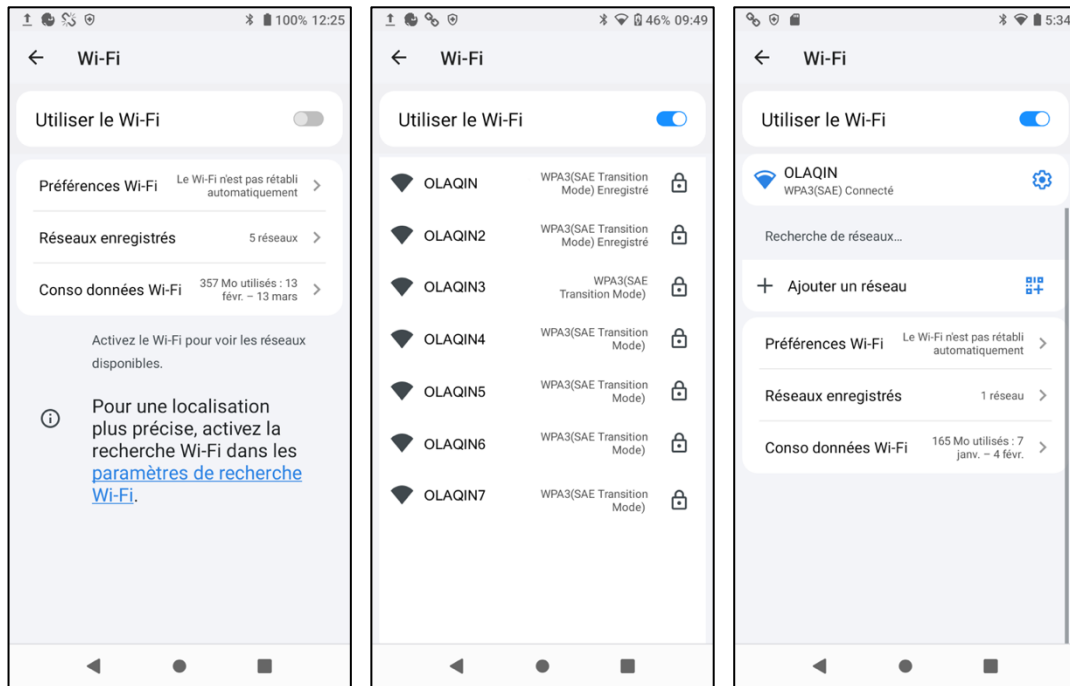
100% 12:25

Wi-Fi

Utiliser le Wi-Fi

Préférences Wi-Fi
Le Wi-Fi n'est pas rétabli automatiquement

Réseaux enregistrés
5 réseaux

Conso données Wi-Fi
357 Mo utilisés : 13 févr. – 13 mars

Activez le Wi-Fi pour voir les réseaux disponibles.

Pour une localisation plus précise, activez la recherche Wi-Fi dans les paramètres de recherche Wi-Fi.

46% 09:49

Wi-Fi

Utiliser le Wi-Fi

OLAQIN
WPA3(SAE Transition Mode) Enregistré

OLAQIN2
WPA3(SAE Transition Mode) Enregistré

OLAQIN3
WPA3(SAE Transition Mode)

OLAQIN4
WPA3(SAE Transition Mode)

OLAQIN5
WPA3(SAE Transition Mode)

OLAQIN6
WPA3(SAE Transition Mode)

OLAQIN7
WPA3(SAE Transition Mode)

5:34

Wi-Fi

Utiliser le Wi-Fi

OLAQIN
WPA3(SAE) Connecté

Recherche de réseaux...

+ Ajouter un réseau

Préférences Wi-Fi
Le Wi-Fi n'est pas rétabli automatiquement

Réseaux enregistrés
1 réseau

Conso données Wi-Fi
165 Mo utilisés : 7 janv. – 4 févr.